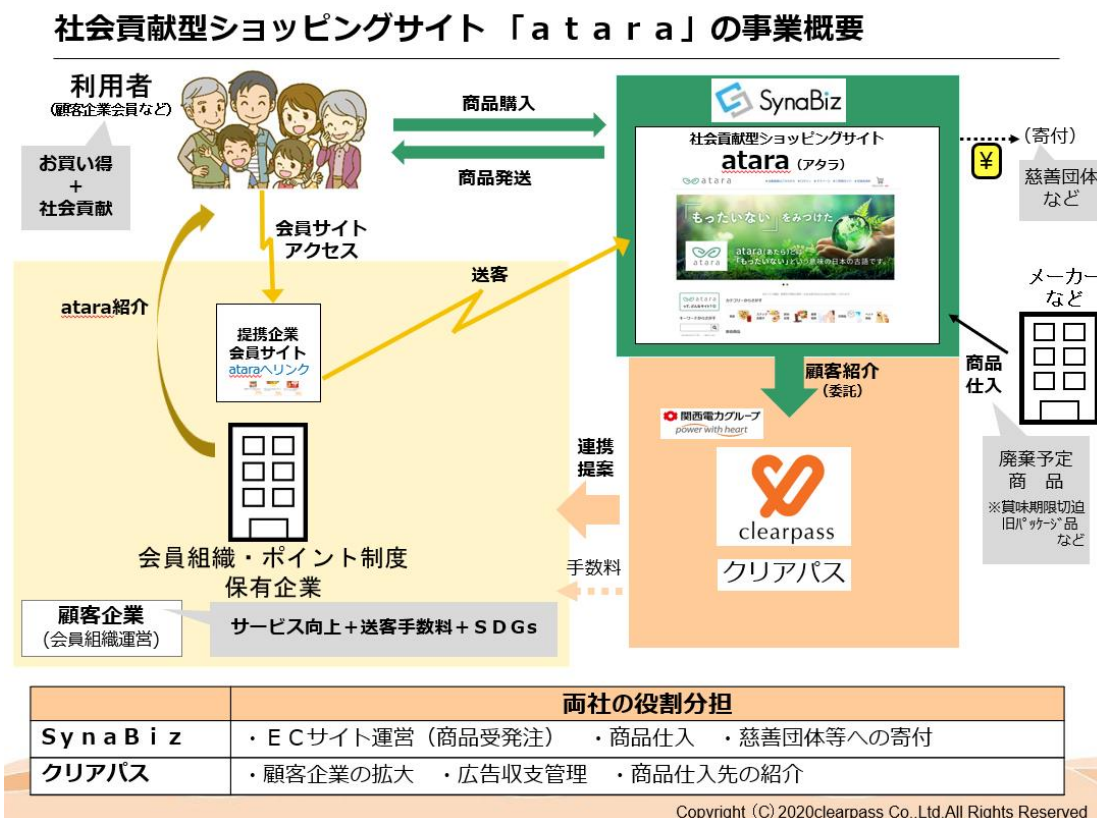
社会貢献型ショッピングサイト「ａｔａｒａ」の事業概要

利用者
(顧客企業会員など)

お買い得
＋
社会貢献

商品購入

商品発送

SynaBiz

社会貢献型ショッピングサイト
atara (アタラ)

atara

「もったいない」をみつけた

atara

(寄付)

¥

慈善団体
など

会員サイト
アクセス

送客

atara紹介

提携企業
会員サイト
ataraへリンク

メーカー
など

商品
仕入

顧客紹介
(委託)

関西電力グループ
power with heart

連携
提案

clearpass

クリアパス

廃棄予定
商品
※賞味期限切迫
旧パッケージ品
など

会員組織・ポイント制度
保有企業

手数料

顧客企業
(会員組織運営)

サービス向上＋送客手数料＋ＳＤＧｓ

| | 両社の役割分担 |
|---|---|
| ＳｙｎａＢｉｚ | ・ＥＣサイト運営（商品受発注）　・商品仕入　・慈善団体等への寄付 |
| クリアパス | ・顧客企業の拡大　・広告収支管理　・商品仕入先の紹介 |

Copyright (C) 2020clearpass Co.,Ltd.All Rights Reserved